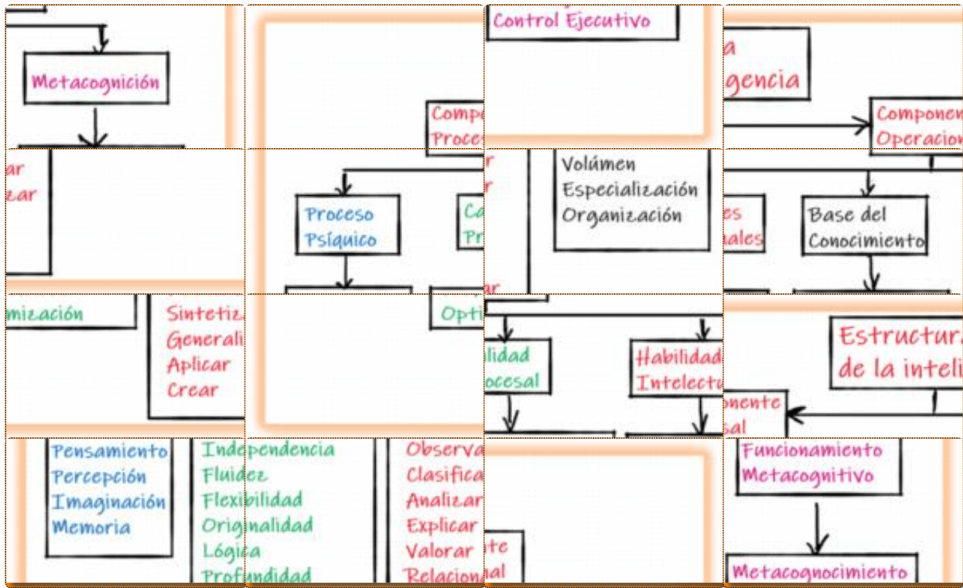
Control Ejecutivo

Metacognición

a
gencia

Compon
Proce

Componen
Operacion

ar
ear

Proceso
Psíquico

Ca
Pr

ar
r

Volúmen
Especialización
Organización

es
nales

Base del
Conocimiento

mización

Sintetiz
Generali
Aplicar
Crear

Opti

lidad
ocesal

Habilidad
Intelectu

Estructur
de la intel

ponente
sal

Pensamiento
Percepción
Imaginación
Memoria

Independencia
Fluidez
Flexibilidad
Originalidad
Lógica
Profundidad

Observa
Clasifica
Analizar
Explicar
Valorar
Relacion

nte
nal

Funcionamiento
Metacognitivo

Metacognocimiento